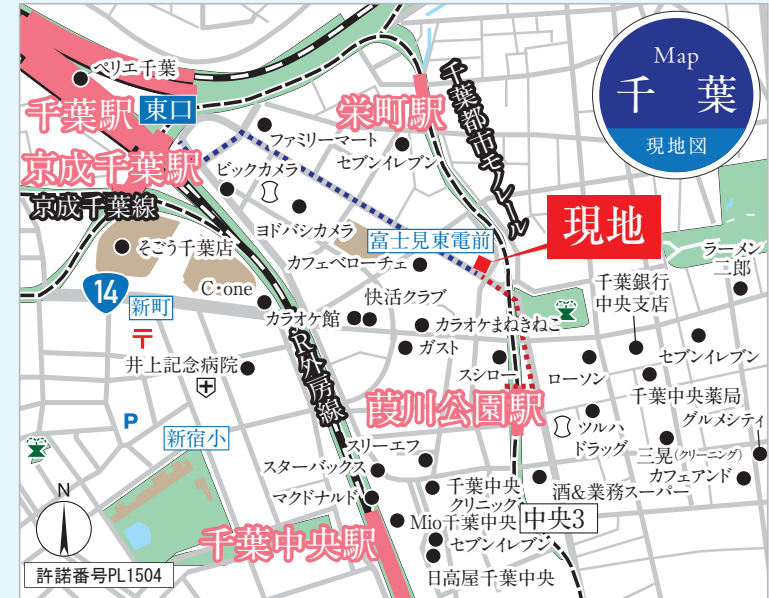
Map
千葉
現地図

ペリエ千葉
千葉駅
東口
京成千葉駅
京成千葉線
栄町駅
千葉都市モノレール
ファミリーマート
セブンイレブン
ビックカメラ
ヨドバシカメラ
富士見東電前
現地
そごう千葉店
カフェベローチェ
ラーメン二郎
14
新町
C・one
快活クラブ
千葉銀行中央支店
カラオケ館
カラオケまねきねこ
井上記念病院
JR外房線
ガスト
セブンイレブン
スシロー
ローソン
千葉中央薬局
P
葭川公園駅
グルメシティ
新宿小
ツルハドラッグ
三晃(クリーニング)
スリーエフ
カフェアンド
スターバックス
千葉中央クリニック
酒&業務スーパー
マクドナルド
Mio千葉中央
中央3
N
千葉中央駅
セブンイレブン
許諾番号PL1504
日高屋千葉中央